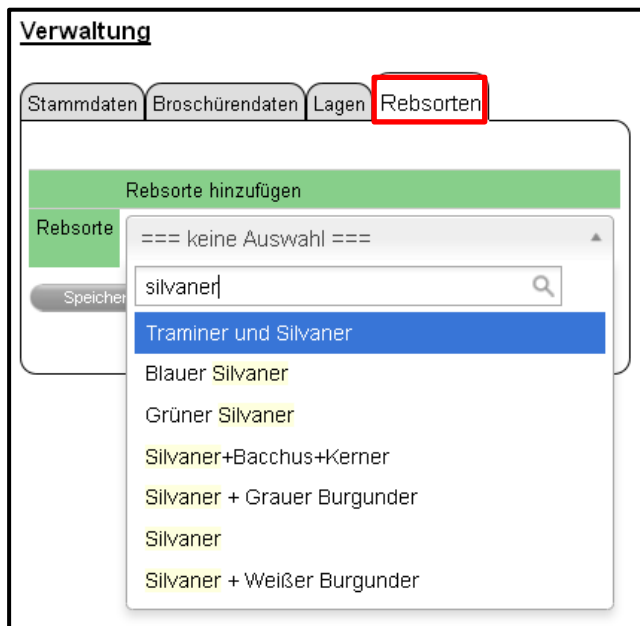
Verwaltung

Stammdaten | Broschürendaten | Lagen | Rebsorten

Rebsorte hinzufügen

Rebsorte

=== keine Auswahl ===

silvaner

Speicher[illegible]

Traminer und Silvaner

Blauer Silvaner

Grüner Silvaner

Silvaner+Bacchus+Kerner

Silvaner + Grauer Burgunder

Silvaner

Silvaner + Weißer Burgunder